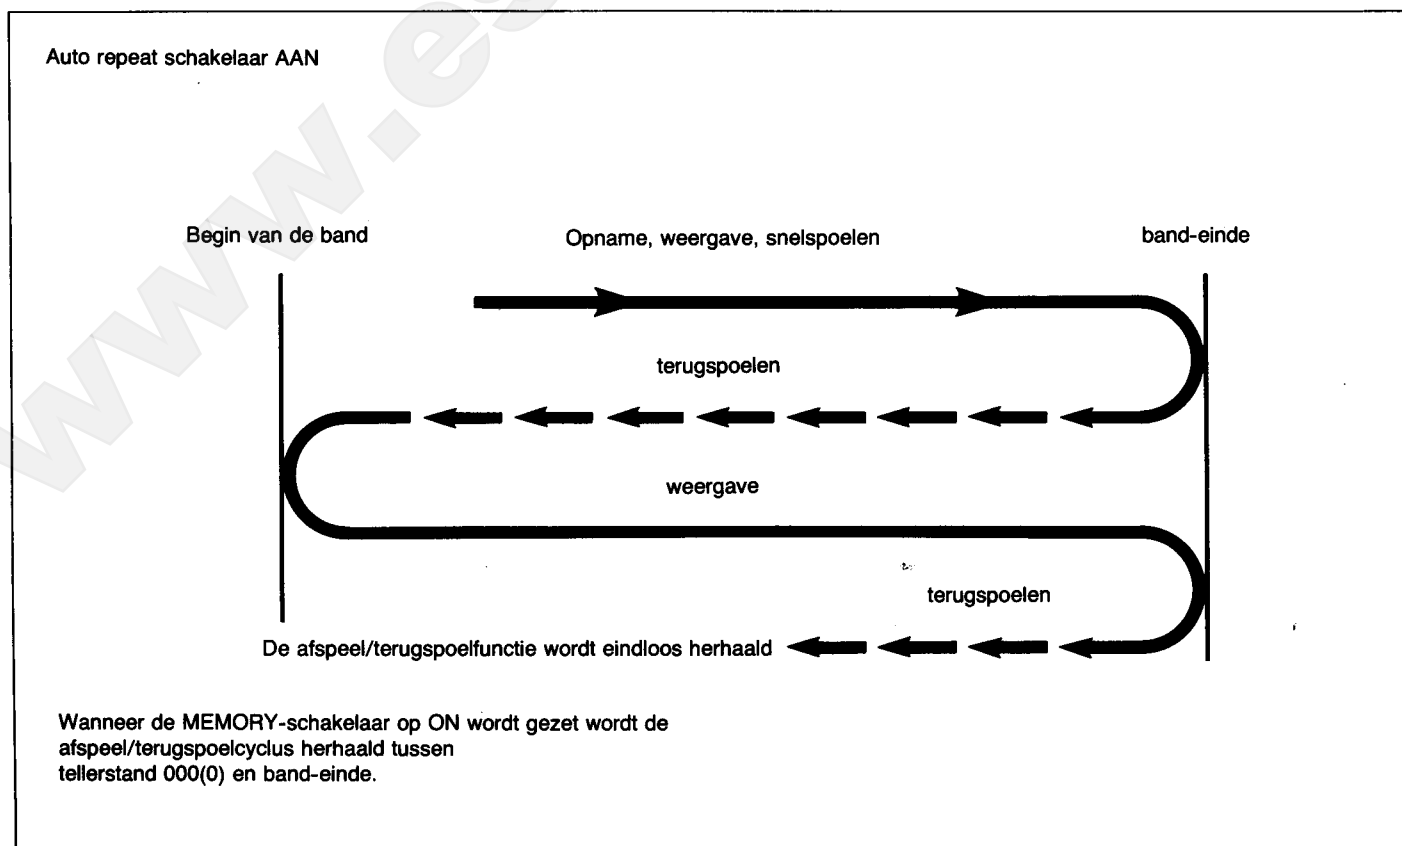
Auto repeat schakelaar AAN

Begin van de band

Opname, weergave, snelspoelen

band-einde

terugspoelen

weergave

terugspoelen

De afspeel/terugspoelfunctie wordt eindloos herhaald

Wanneer de MEMORY-schakelaar op ON wordt gezet wordt de afspeel/terugspoelcyclus herhaald tussen tellerstand 000(0) en band-einde.